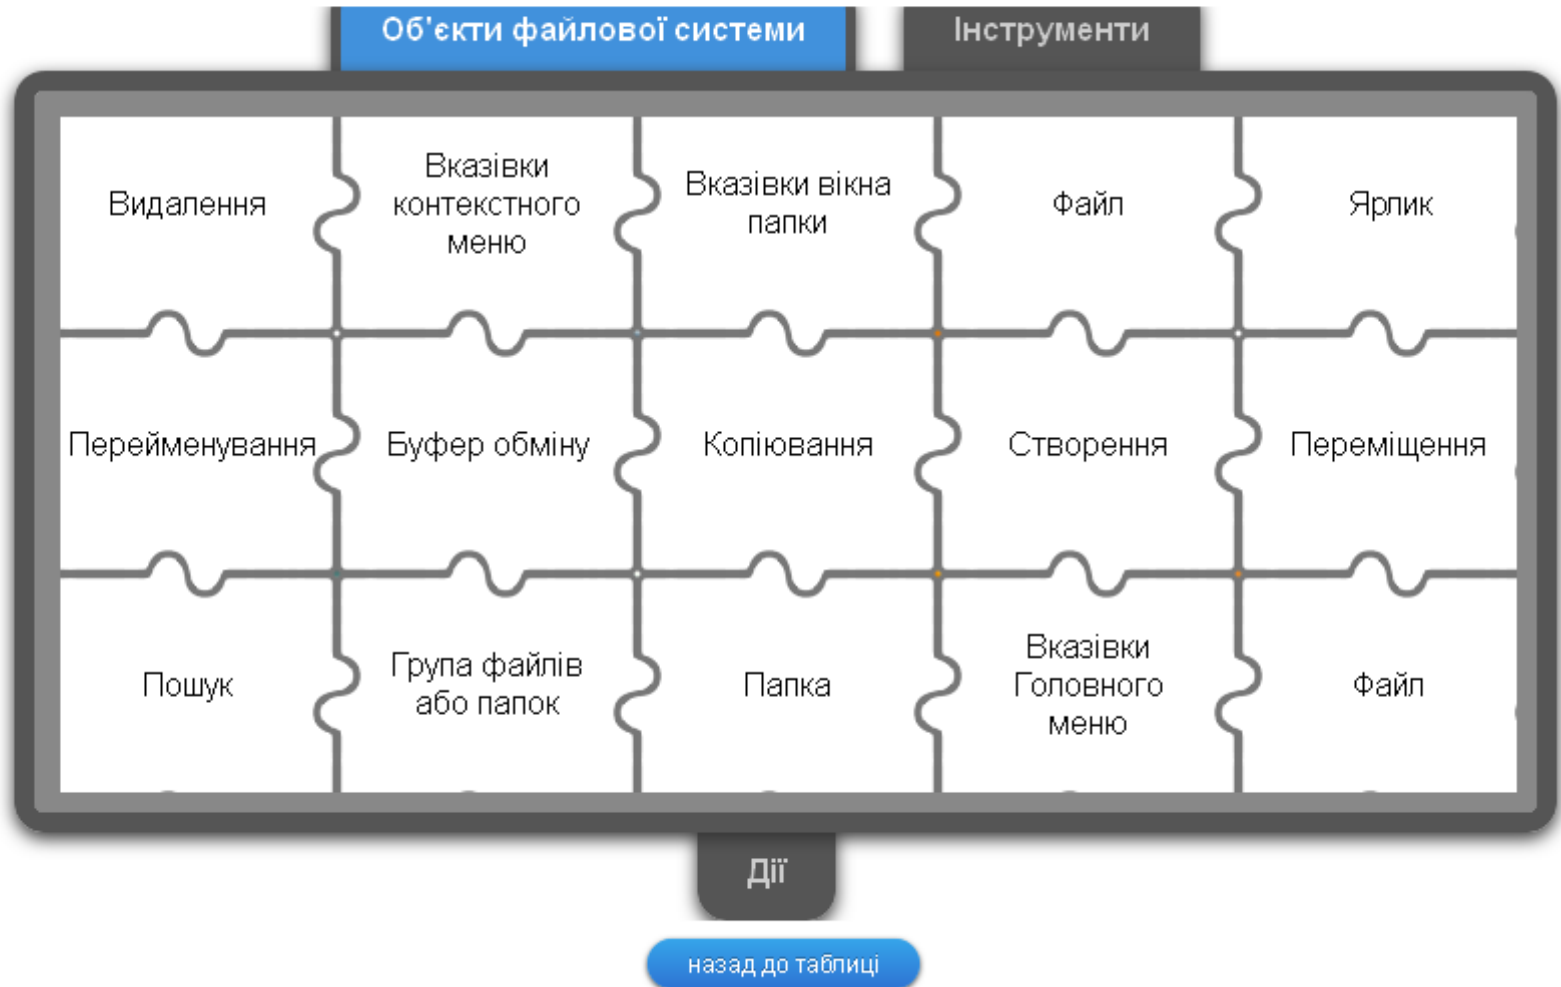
Об'єкти файлової системи

Інструменти

| | | | | |
|---|---|---|---|---|
| Видалення | Вказівки контекстного меню | Вказівки вікна папки | Файл | Ярлик |
| Перейменування | Буфер обміну | Копіювання | Створення | Переміщення |
| Пошук | Група файлів або папок | Папка | Вказівки Головного меню | Файл |

Дії

назад до таблиці